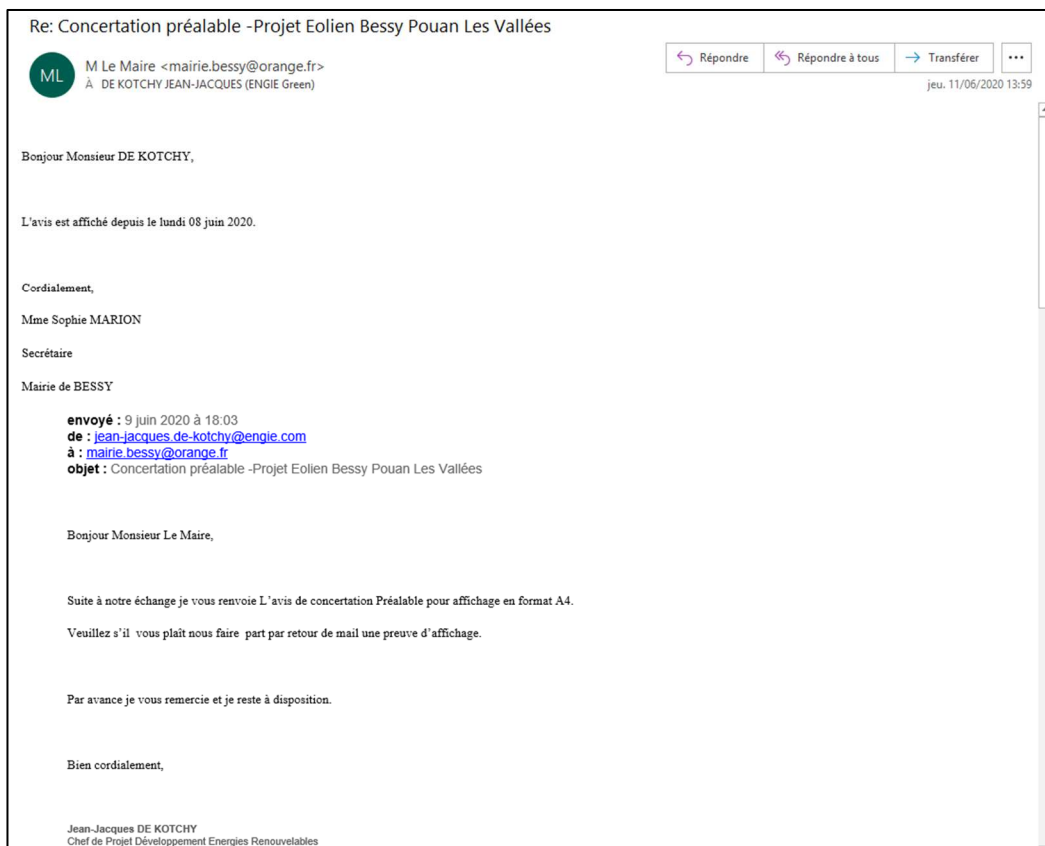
Re: Concertation préalable -Projet Eolien Bessy Pouan Les Vallées

ML

M Le Maire <mairie.bessy@orange.fr>
À DE KOTCHY JEAN-JACQUES (ENGIE Green)

Répondre | Répondre à tous | Transférer | ...

jeu. 11/06/2020 13:59

Bonjour Monsieur DE KOTCHY,

L'avis est affiché depuis le lundi 08 juin 2020.

Cordialement,

Mme Sophie MARION

Secrétaire

Mairie de BESSY

envoyé : 9 juin 2020 à 18:03
de : jean-jacques.de-kotchy@engie.com
à : mairie.bessy@orange.fr
objet : Concertation préalable -Projet Eolien Bessy Pouan Les Vallées

Bonjour Monsieur Le Maire,

Suite à notre échange je vous renvoie L'avis de concertation Préalable pour affichage en format A4.

Veuillez s'il vous plaît nous faire part par retour de mail une preuve d'affichage.

Par avance je vous remercie et je reste à disposition.

Bien cordialement,

Jean-Jacques DE KOTCHY
Chef de Projet Développement Energies Renouvelables